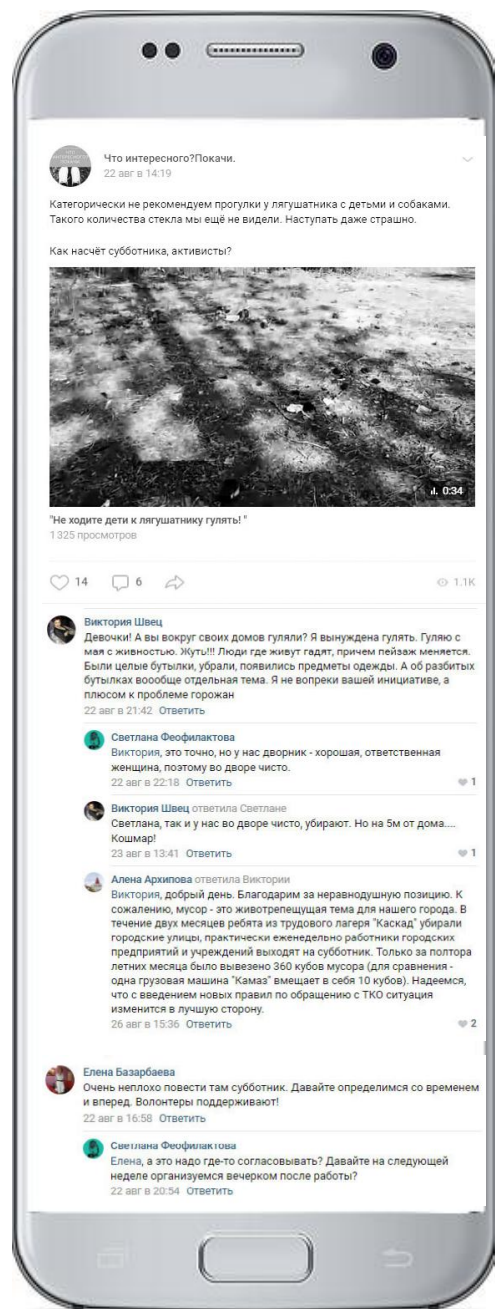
Что интересного?Покачи.
22 авг в 14:19

Категорически не рекомендуем прогулки у лягушатника с детьми и собаками. Такого количества стекла мы ещё не видели. Наступать даже страшно.

Как насчёт субботника, активисты?

0:34

"Не ходите дети к лягушатнику гулять! "
1 325 просмотров

14 6 1.1K

Виктория Швец
Девочки! А вы вокруг своих домов гуляли? Я вынуждена гулять. Гуляю с мая с живностью. Жуть!!! Люди где живут гадят, причем пейзаж меняется. Были целые бутылки, убрали, появились предметы одежды. А об разбитых бутылках вооobще отдельная тема. Я не вопреки вашей инициативе, а плюсом к проблеме горожан
22 авг в 21:42 Ответить

Светлана Феофилактова
Виктория, это точно, но у нас дворник - хорошая, ответственная женщина, поэтому во дворе чисто.
22 авг в 22:18 Ответить 1

Виктория Швец ответила Светлане
Светлана, так и у нас во дворе чисто, убирают. Но на 5м от дома.... Кошмар!
23 авг в 13:41 Ответить 1

Алена Архипова ответила Виктории
Виктория, добрый день. Благодарим за неравнодушную позицию. К сожалению, мусор - это животрепещущая тема для нашего города. В течение двух месяцев ребята из трудового лагеря "Каскад" убирали городские улицы, практически еженедельно работники городских предприятий и учреждений выходят на субботник. Только за полтора летних месяца было вывезено 360 кубов мусора (для сравнения - одна грузовая машина "Камаз" вмещает в себя 10 кубов). Надеемся, что с введением новых правил по обращению с ТКО ситуация изменится в лучшую сторону.
26 авг в 15:36 Ответить 2

Елена Базарбаева
Очень неплохо повести там субботник. Давайте определимся со временем и вперед. Волонтеры поддерживают!
22 авг в 16:58 Ответить

Светлана Феофилактова
Елена, а это надо где-то согласовывать? Давайте на следующей неделе организуемся вечерком после работы?
22 авг в 20:54 Ответить